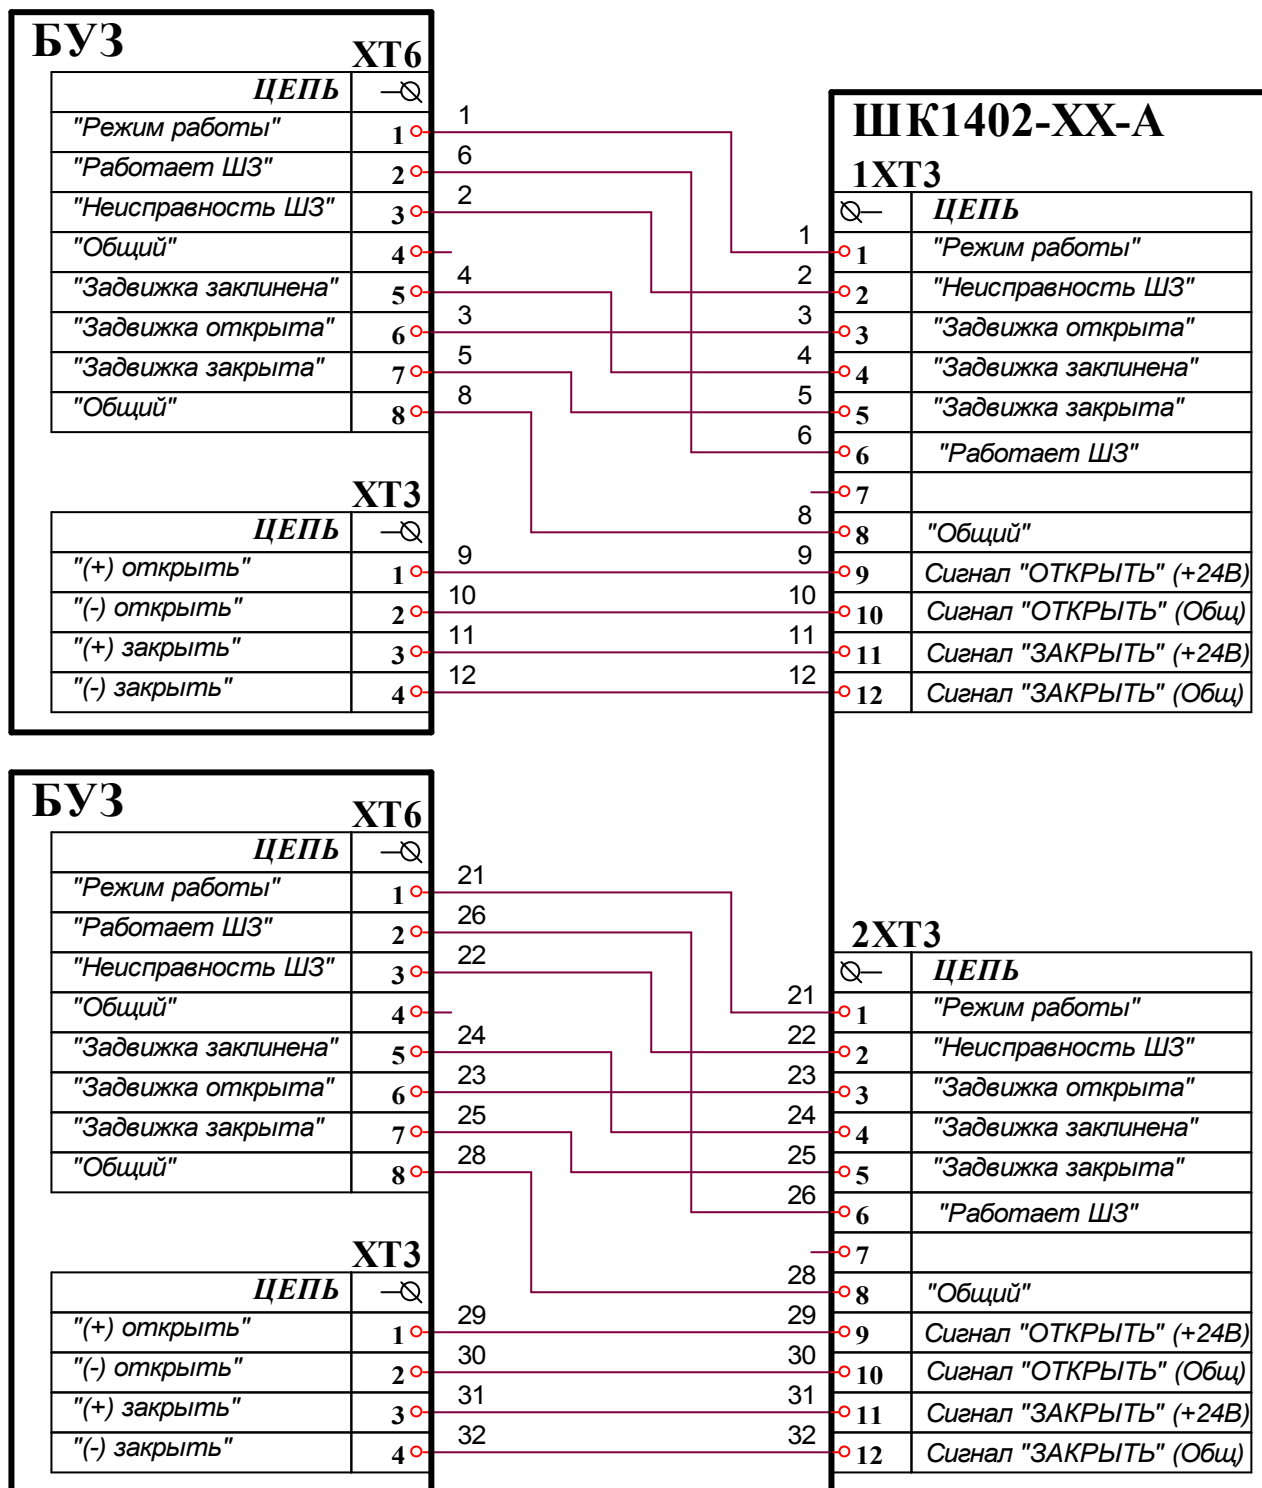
БУЗ

XT6

| ЦЕПЬ | |
|---|---|
| "Режим работы" | 1 |
| "Работает ШЗ" | 2 |
| "Неисправность ШЗ" | 3 |
| "Общий" | 4 |
| "Задвижка заклинена" | 5 |
| "Задвижка открыта" | 6 |
| "Задвижка закрыта" | 7 |
| "Общий" | 8 |

XT3

| ЦЕПЬ | |
|---|---|
| "(+) открыть" | 1 |
| "(-) открыть" | 2 |
| "(+) закрыть" | 3 |
| "(-) закрыть" | 4 |

1 6 2 4 3 5 8 9 10 11 12

ШК1402-ХХ-А

1XT3

| | ЦЕПЬ |
|---|---|
| 1 | "Режим работы" |
| 2 | "Неисправность ШЗ" |
| 3 | "Задвижка открыта" |
| 4 | "Задвижка заклинена" |
| 5 | "Задвижка закрыта" |
| 6 | "Работает ШЗ" |
| 7 | |
| 8 | "Общий" |
| 9 | Сигнал "ОТКРЫТЬ" (+24В) |
| 10 | Сигнал "ОТКРЫТЬ" (Общ) |
| 11 | Сигнал "ЗАКРЫТЬ" (+24В) |
| 12 | Сигнал "ЗАКРЫТЬ" (Общ) |

1 2 3 4 5 6 8 9 10 11 12

БУЗ

XT6

| ЦЕПЬ | |
|---|---|
| "Режим работы" | 1 |
| "Работает ШЗ" | 2 |
| "Неисправность ШЗ" | 3 |
| "Общий" | 4 |
| "Задвижка заклинена" | 5 |
| "Задвижка открыта" | 6 |
| "Задвижка закрыта" | 7 |
| "Общий" | 8 |

XT3

| ЦЕПЬ | |
|---|---|
| "(+) открыть" | 1 |
| "(-) открыть" | 2 |
| "(+) закрыть" | 3 |
| "(-) закрыть" | 4 |

21 26 22 24 23 25 28 29 30 31 32

2XT3

| | ЦЕПЬ |
|---|---|
| 1 | "Режим работы" |
| 2 | "Неисправность ШЗ" |
| 3 | "Задвижка открыта" |
| 4 | "Задвижка заклинена" |
| 5 | "Задвижка закрыта" |
| 6 | "Работает ШЗ" |
| 7 | |
| 8 | "Общий" |
| 9 | Сигнал "ОТКРЫТЬ" (+24В) |
| 10 | Сигнал "ОТКРЫТЬ" (Общ) |
| 11 | Сигнал "ЗАКРЫТЬ" (+24В) |
| 12 | Сигнал "ЗАКРЫТЬ" (Общ) |

21 22 23 24 25 26 28 29 30 31 32